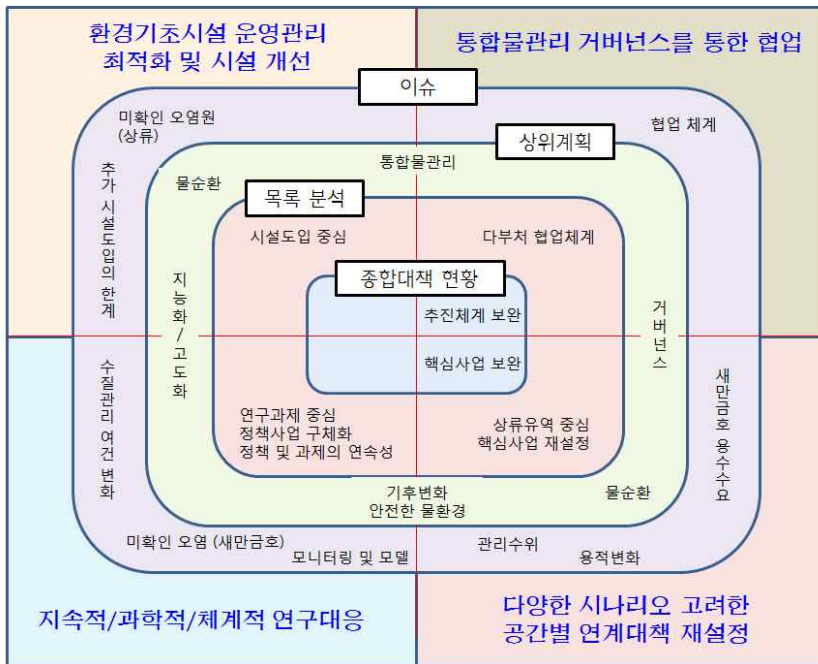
환경기초시설 운영관리 최적화 및 시설 개선

통합물관리 거버넌스를 통한 협업

이슈

미확인 오염원 (상류)

협업 체계

상위계획

추가 시설도입의 한계

통합물관리

물순환

목록 분석

시설도입 중심

다부처 협업체계

종합대책 현황

지능화/고도화

추진체계 보완

거버넌스

핵심사업 보완

수질관리 여건 변화

새만금호 용수수요

연구과제 중심
정책사업 구체화
정책 및 과제의 연속성

상류유역 중심
핵심사업 재설정

기후변화
안전한 물환경

물순환

미확인 오염 (새만금호)

모니터링 및 모델

관리수위

용적변화

지속적/과학적/체계적 연구대응

다양한 시나리오 고려한 공간별 연계대책 재설정